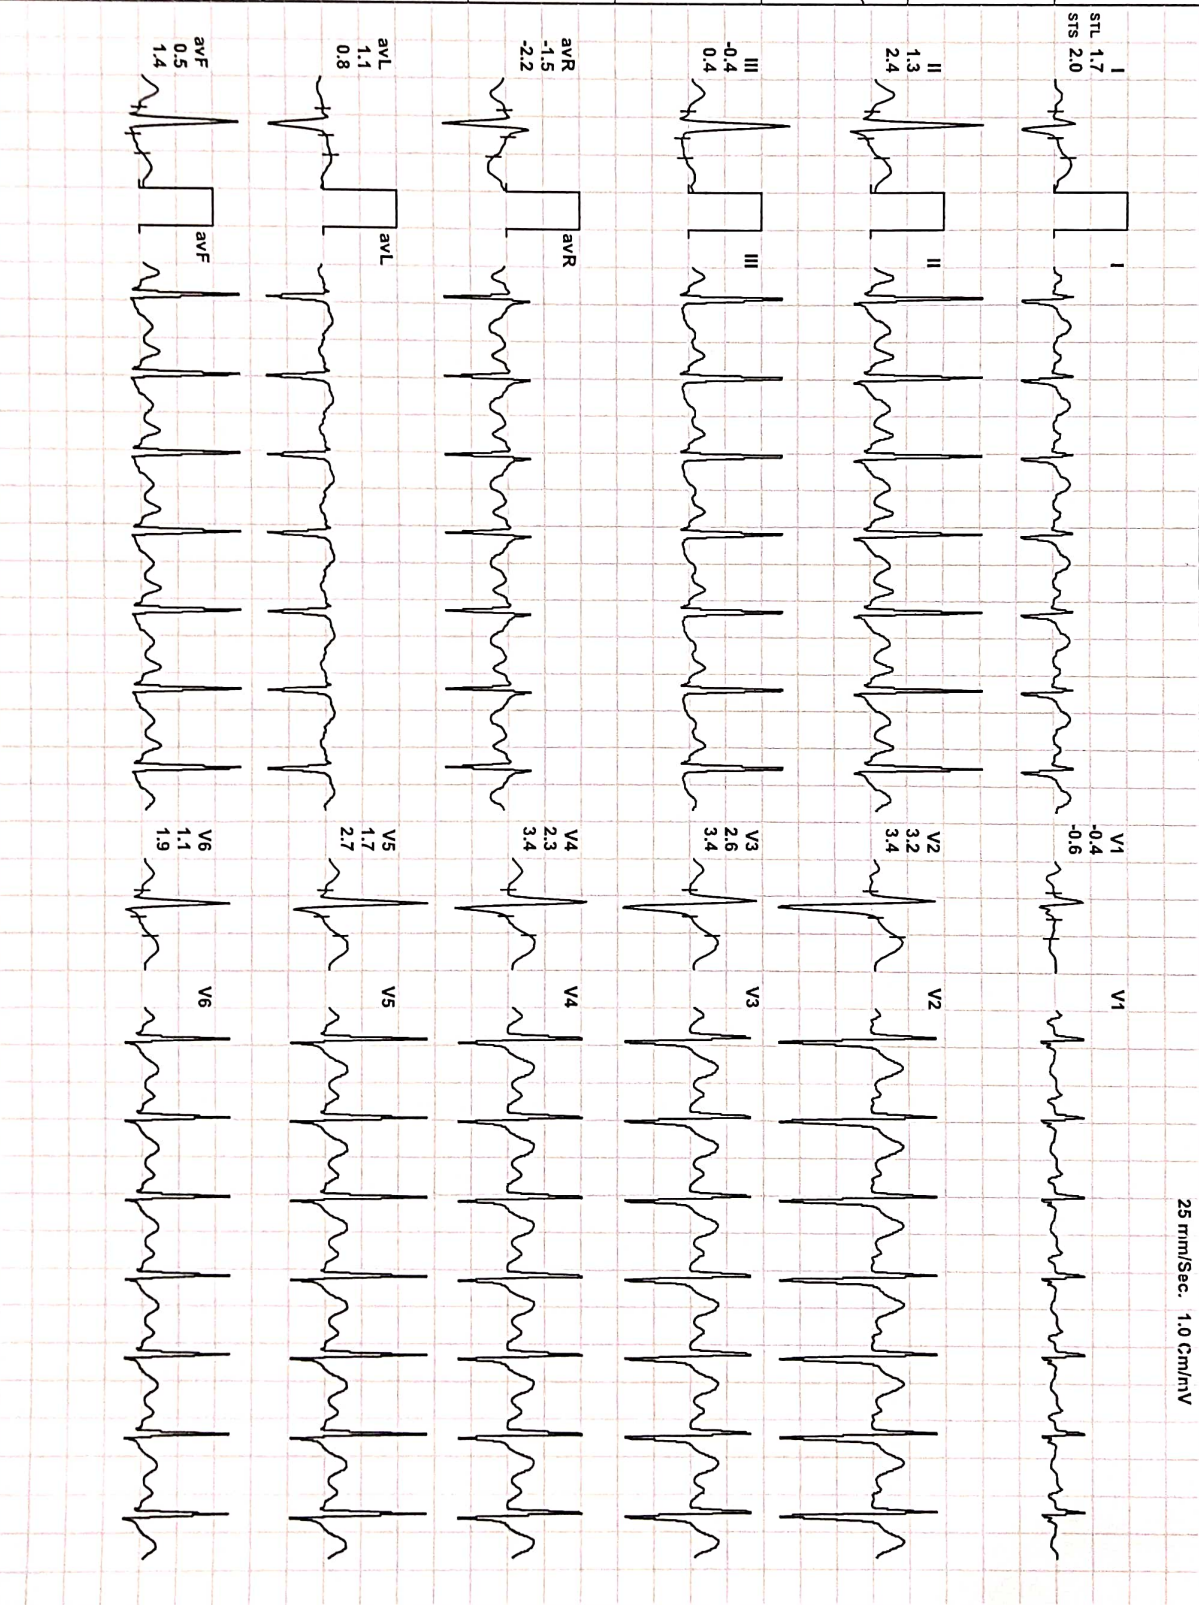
I
STL 1.7
STS 2.0

I

II
1.3
2.4

II

III
-0.4
0.4

III

avR
-1.5
-2.2

avR

avL
1.1
0.8

avL

avF
0.5
1.4

avF

V1
-0.4
-0.6

V1

V2
3.2
3.4

V2

V3
2.6
3.4

V3

V4
2.3
3.4

V4

V5
1.7
2.7

V5

V6
1.1
1.9

V6

25 mm/Sec. 1.0 Cm/mV